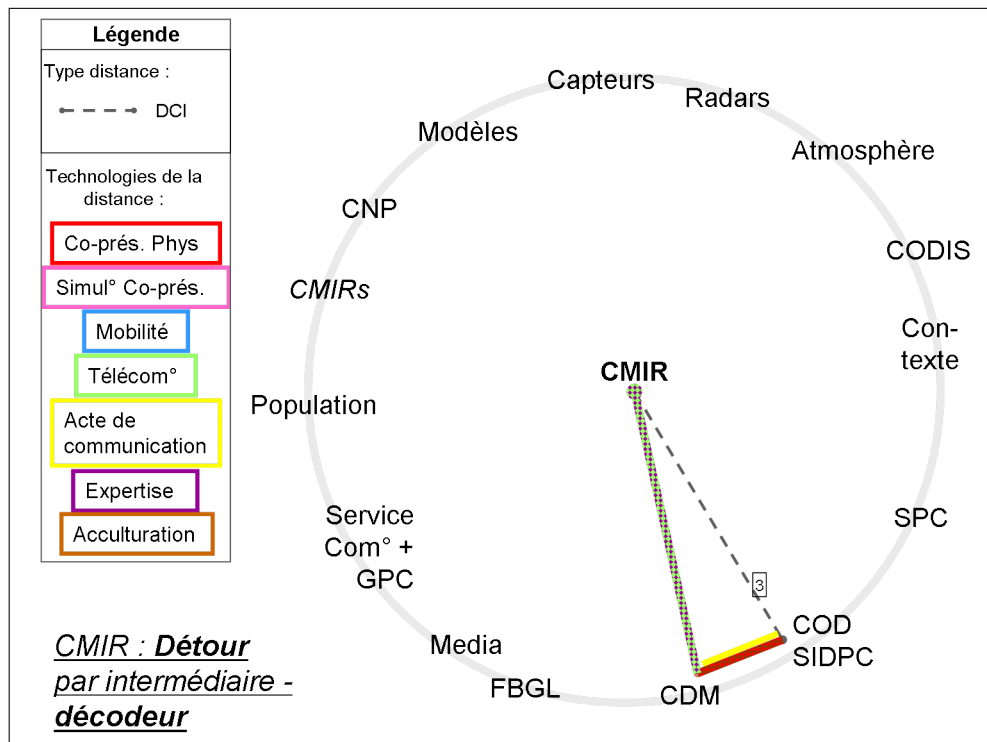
Légende

Type distance :

DCI

Technologies de la distance :

Co-prés. Phys

Simul° Co-prés.

Mobilité

Télécom°

Acte de communication

Expertise

Acculturation

Capteurs

Radars

Modèles

Atmosphère

CNP

CODIS

CMIRs

Con-texte

CMIR

Population

SPC

Service Com° + GPC

3

COD SIDPC

Media

FBGL

CDM

CMIR : Détour par intermédiaire - décodeur